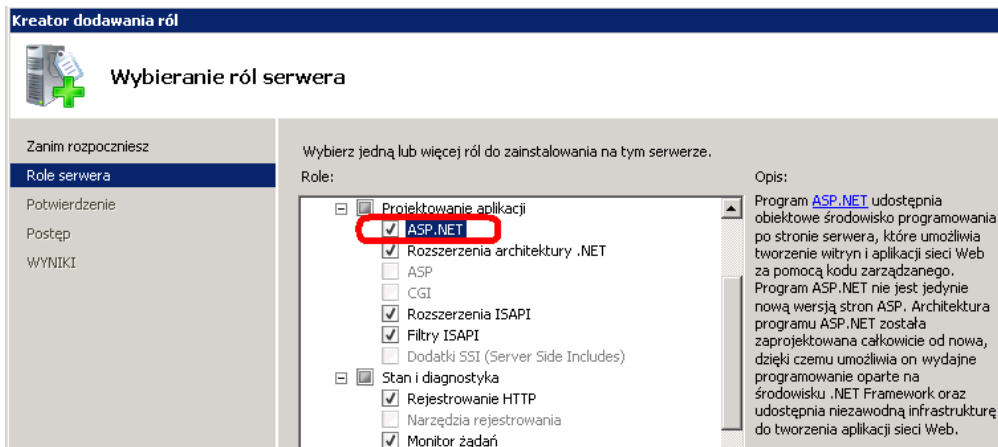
Kreator dodawania ról

Wybieranie ról serwera

Zanim rozpoczniesz
Role serwera
Potwierdzenie
Postęp
WYNIKI

Wybierz jedną lub więcej ról do zainstalowania na tym serwerze.

Role:

Projektowanie aplikacji
ASP.NET
Rozszerzenia architektury .NET
ASP
CGI
Rozszerzenia ISAPI
Filtry ISAPI
Dodatki SSI (Server Side Includes)
Stan i diagnostyka
Rejestrowanie HTTP
Narzędzia rejestrowania
Monitor żądań

Opis:

Program ASP.NET udostępnia obiektowe środowisko programowania po stronie serwera, które umożliwia tworzenie witryn i aplikacji sieci Web za pomocą kodu zarządzanego. Program ASP.NET nie jest jedynie nową wersją stron ASP. Architektura programu ASP.NET została zaprojektowana całkowicie od nowa, dzięki czemu umożliwia on wydajne programowanie oparte na środowisku .NET Framework oraz udostępnia niezawodną infrastrukturę do tworzenia aplikacji sieci Web.